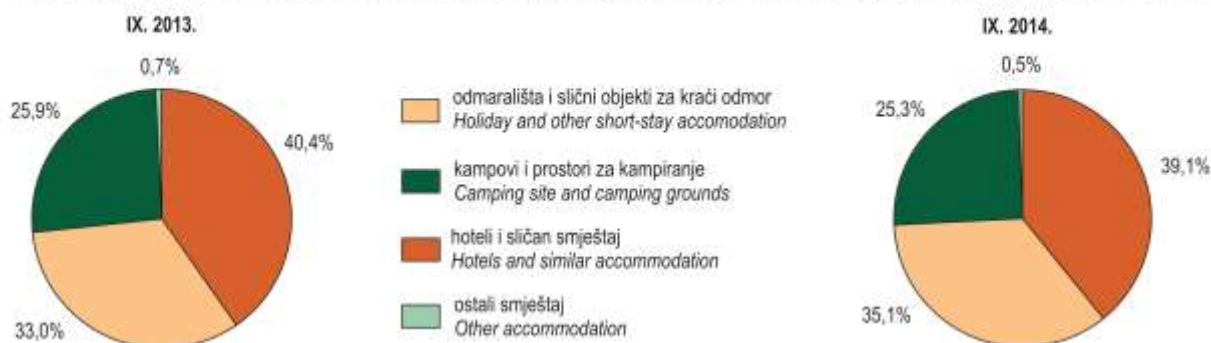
IX. 2013.

0,7%

25,9%

40,4%

33,0%

odmarališta i slični objekti za kraći odmor
*Holiday and other short-stay accomodation*

kampovi i prostori za kampiranje
*Camping site and camping grounds*

hoteli i sličan smještaj
*Hotels and similar accommodation*

ostali smještaj
*Other accommodation*

IX. 2014.

0,5%

25,3%

39,1%

35,1%